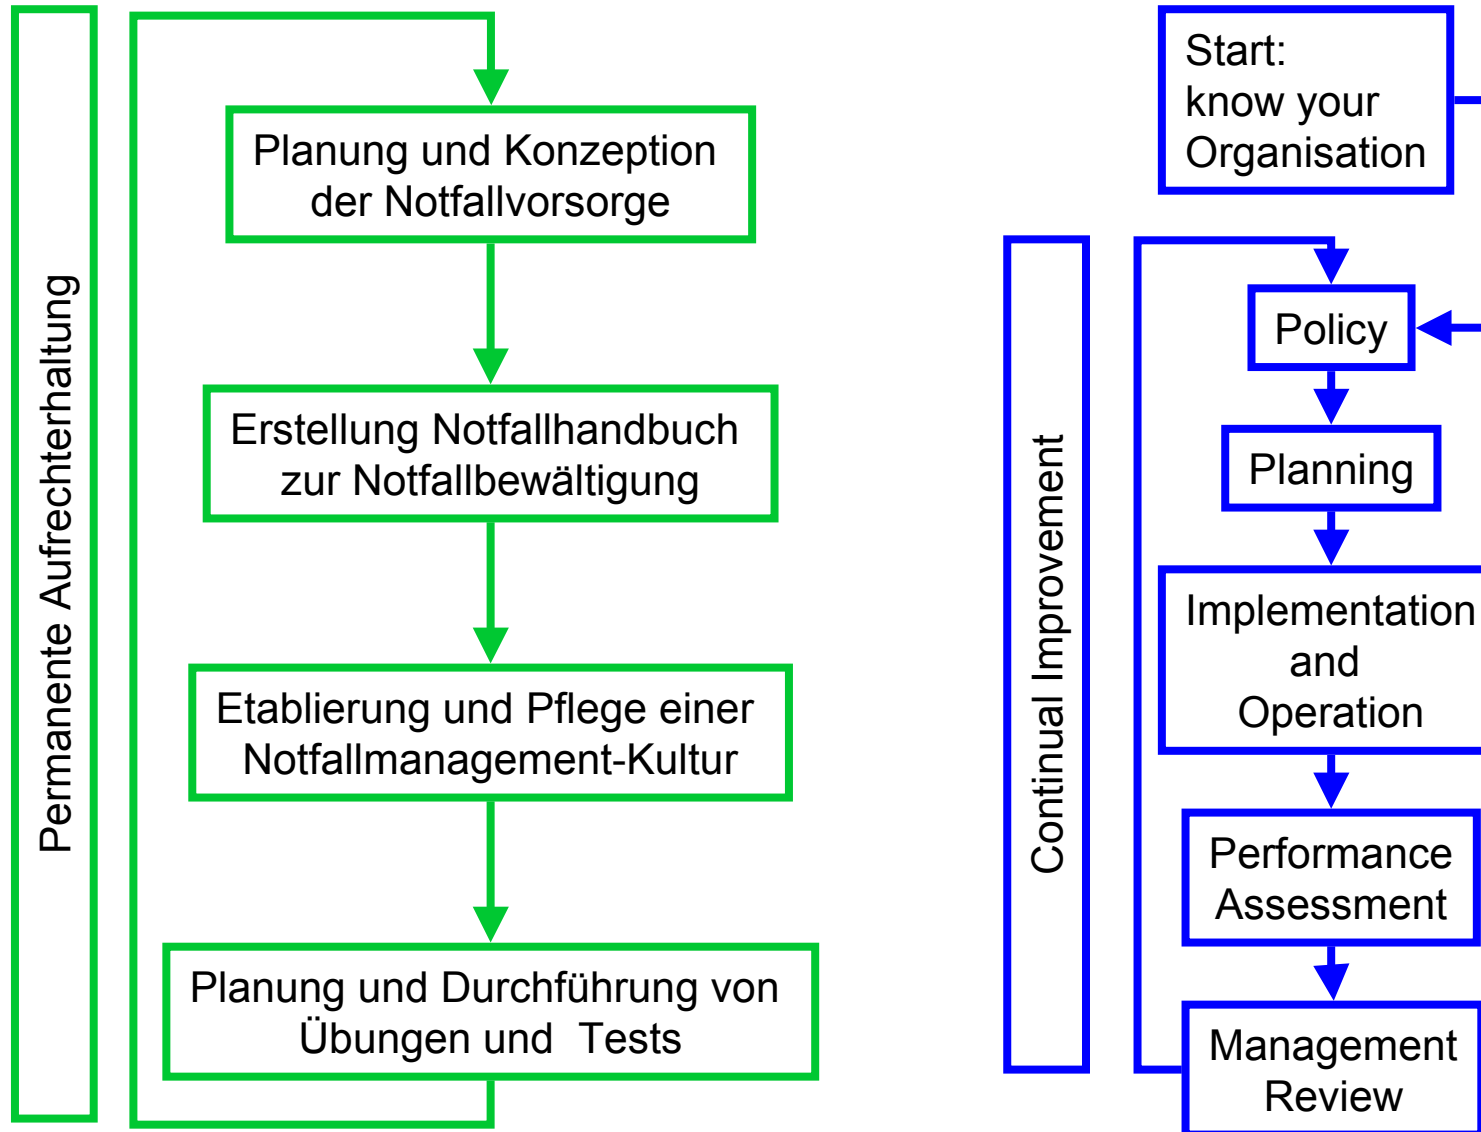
Permanente Aufrechterhaltung

Planung und Konzeption der Notfallvorsorge

Erstellung Notfallhandbuch zur Notfallbewältigung

Etablierung und Pflege einer Notfallmanagement-Kultur

Planung und Durchführung von Übungen und Tests

Start: know your Organisation

Continual Improvement

Policy

Planning

Implementation and Operation

Performance Assessment

Management Review